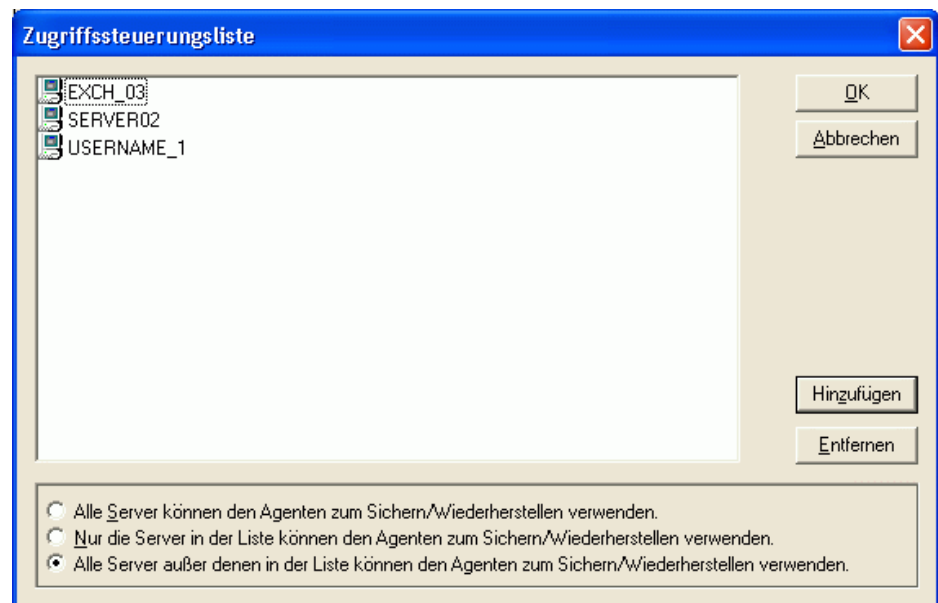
Zugriffssteuerungsliste

EXCH_03
SERVER02
USERNAME_1

OK
Abbrechen
Hinzufügen
Entfernen

Alle Server können den Agenten zum Sichern/Wiederherstellen verwenden.
Nur die Server in der Liste können den Agenten zum Sichern/Wiederherstellen verwenden.
Alle Server außer denen in der Liste können den Agenten zum Sichern/Wiederherstellen verwenden.